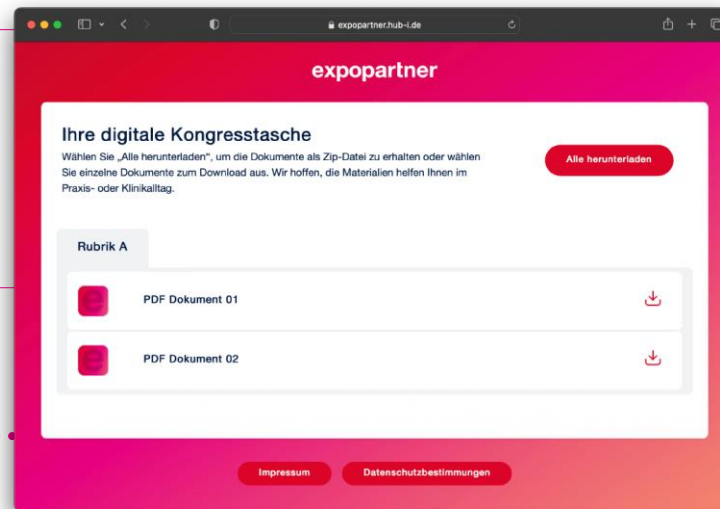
expopartner.hub-i.de

expopartner

Ihre digitale Kongresstasche

Wählen Sie „Alle herunterladen", um die Dokumente als Zip-Datei zu erhalten oder wählen Sie einzelne Dokumente zum Download aus. Wir hoffen, die Materialien helfen Ihnen im Praxis- oder Klinikalltag.

Alle herunterladen

Rubrik A

PDF Dokument 01

PDF Dokument 02

Impressum

Datenschutzbestimmungen